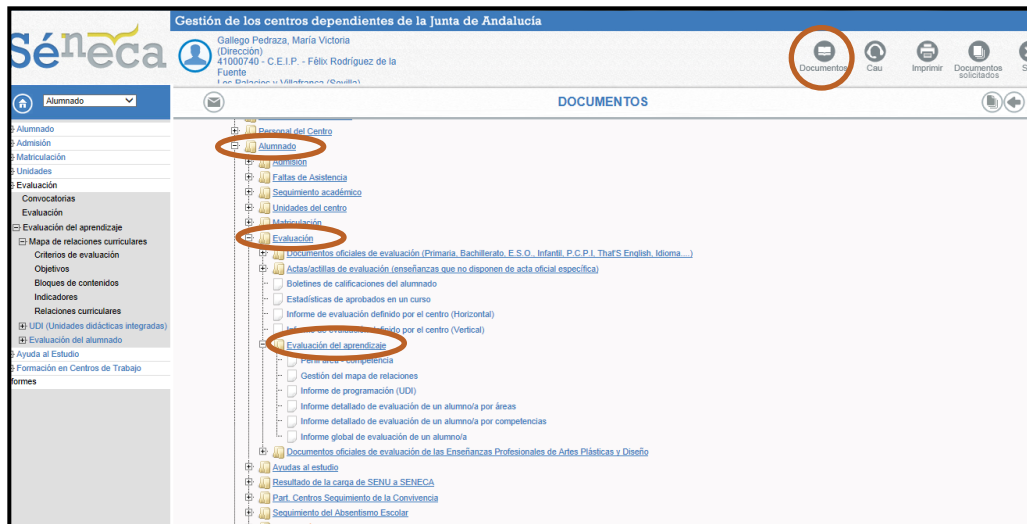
Séneca

Gestión de los centros dependientes de la Junta de Andalucía

Gallego Pedraza, María Victoria (Dirección) 41000740 - C.E.I.P. - Félix Rodríguez de la Fuente Los Palacios y Villafranca (Sevilla)

Documentos Cau Imprimir Documentos solicitados S

Alumnado

DOCUMENTOS

Alumnado
Admisión
Matriculación
Unidades
Evaluación
Convocatorias
Evaluación
Evaluación del aprendizaje
Mapa de relaciones curriculares
Criterios de evaluación
Objetivos
Bloques de contenidos
Indicadores
Relaciones curriculares
UDI (Unidades didácticas integradas)
Evaluación del alumnado
Ayuda al Estudio
Formación en Centros de Trabajo
formes

Personal del Centro
Alumnado
Admisión
Faltas de Asistencia
Seguimiento académico
Unidades del centro
Matriculación
Evaluación
Documentos oficiales de evaluación (Primaria, Bachillerato, E.S.O., Infantil, P.C.P.I, That'S English, Idioma...)
Actas/actillas de evaluación (enseñanzas que no disponen de acta oficial específica)
Boletines de calificaciones del alumnado
Estadísticas de aprobados en un curso
Informe de evaluación definido por el centro (Horizontal)
Informe de evaluación definido por el centro (Vertical)
Evaluación del aprendizaje
Perfil área - competencia
Gestión del mapa de relaciones
Informe de programación (UDI)
Informe detallado de evaluación de un alumno/a por áreas
Informe detallado de evaluación de un alumno/a por competencias
Informe global de evaluación de un alumno/a
Documentos oficiales de evaluación de las Enseñanzas Profesionales de Artes Plásticas y Diseño
Ayudas al estudio
Resultado de la carga de SENU a SENECA
Part. Centros Seguimiento de la Convivencia
Seguimiento del Absentismo Escolar